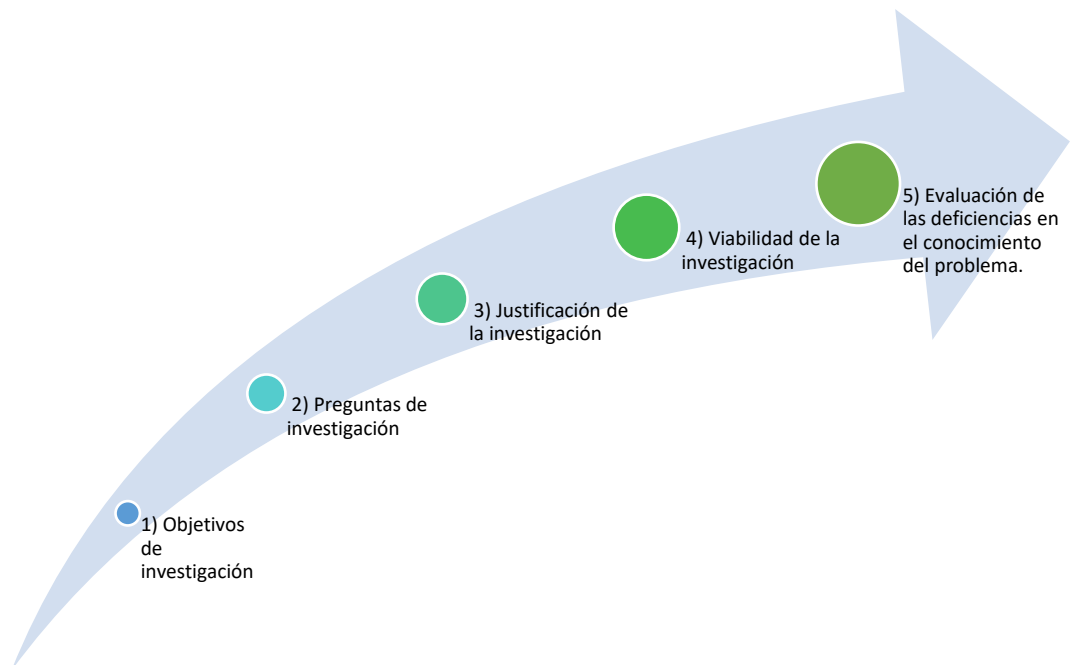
1) Objetivos de investigación

2) Preguntas de investigación

3) Justificación de la investigación

4) Viabilidad de la investigación

5) Evaluación de las deficiencias en el conocimiento del problema.